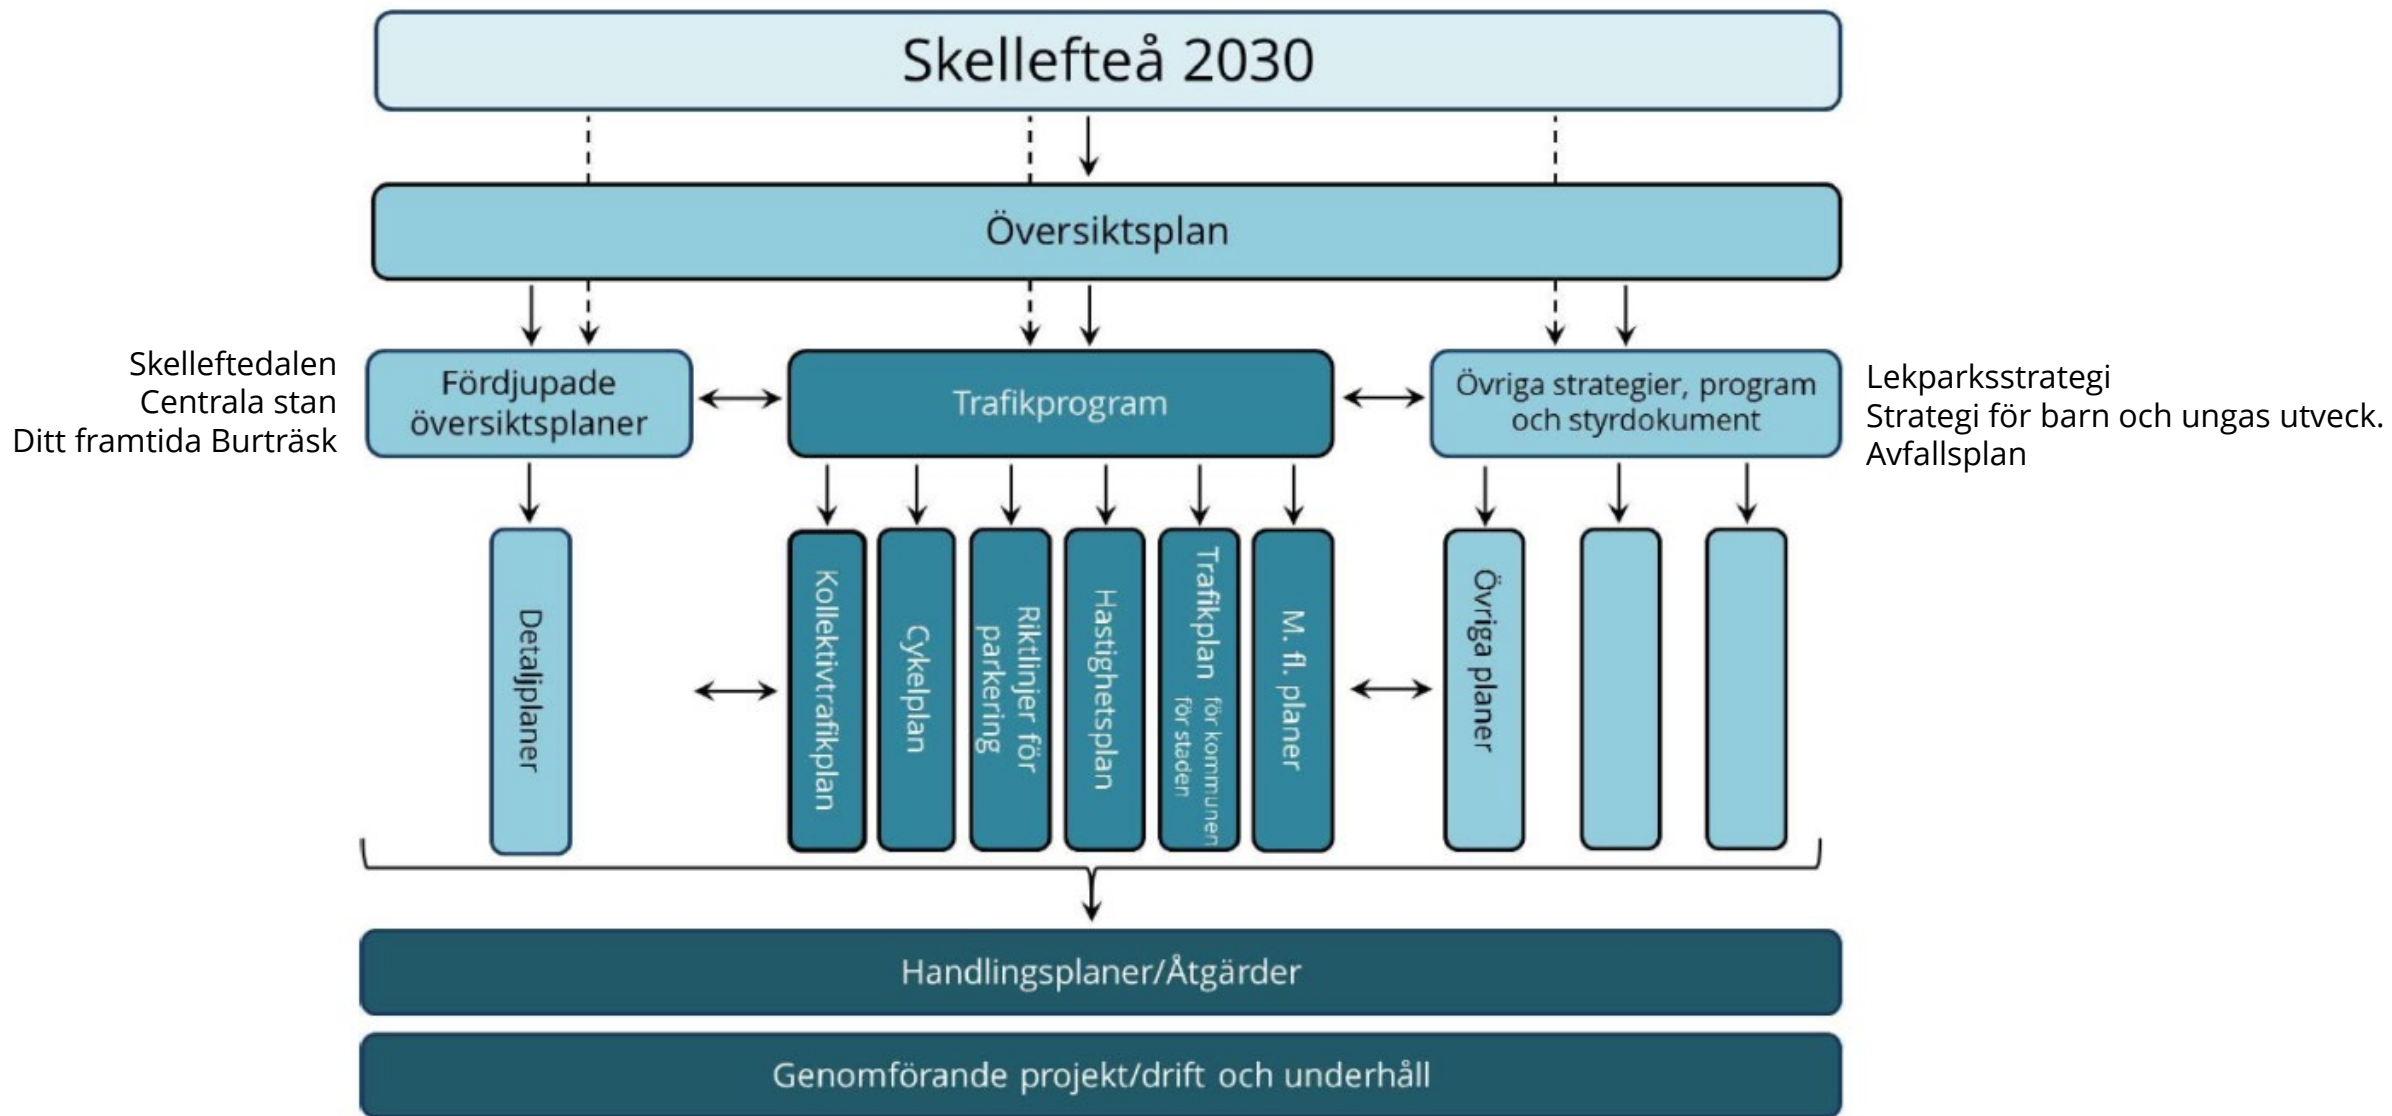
Skellefteå 2030

Översiktsplan

Skelleftedalen
Centrala stan
Ditt framtida Burträsk

Fördjupade översiktsplaner

Trafikprogram

Övriga strategier, program och styrdokument

Lekparksstrategi
Strategi för barn och ungas utveck.
Avfallsplan

Detaljplaner

Kollektivtrafikplan

Cykelplan

Riktlinjer för parkering

Hastighetsplan

Trafikplan för kommunen för staden

M. fl. planer

Övriga planer

Handlingsplaner/Åtgärder

Genomförande projekt/drift och underhåll